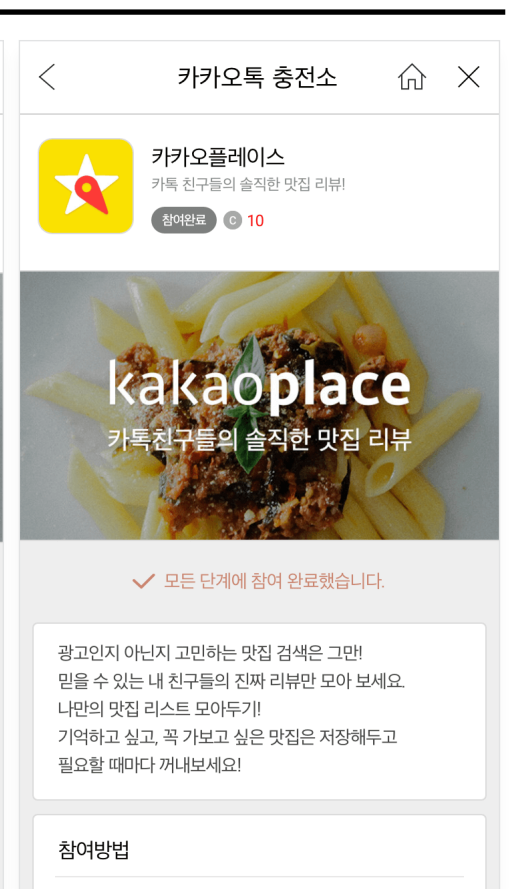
카카오톡 충전소

카카오플레이스
카톡 친구들의 솔직한 맛집 리뷰!
참여완료 C 10

kakaoplace
카톡친구들의 솔직한 맛집 리뷰

모든 단계에 참여 완료했습니다.

광고인지 아닌지 고민하는 맛집 검색은 그만!
믿을 수 있는 내 친구들의 진짜 리뷰만 모아 보세요.
나만의 맛집 리스트 모아두기!
기억하고 싶고, 꼭 가보고 싶은 맛집은 저장해두고 필요할 때마다 꺼내보세요!

참여방법